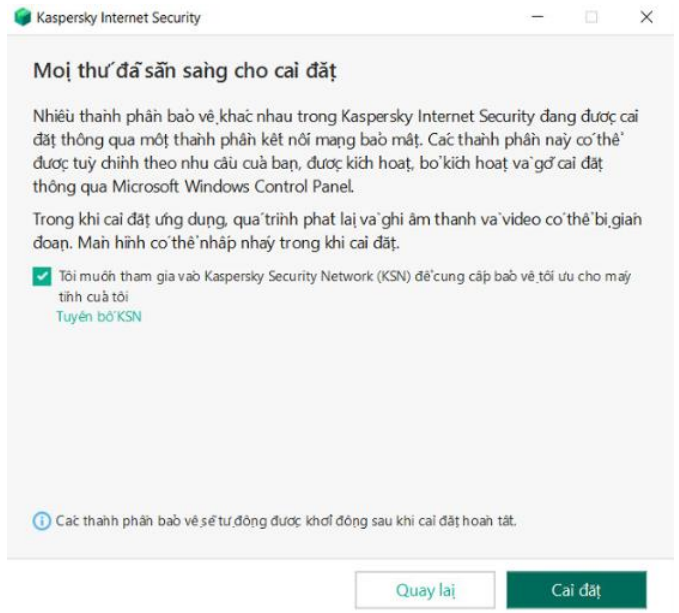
Kaspersky Internet Security

Mọi thứ đã sẵn sàng cho cài đặt

Nhiều thành phần bảo vệ khác nhau trong Kaspersky Internet Security đang được cài đặt thông qua một thành phần kết nối mạng bảo mật. Các thành phần này có thể được tuỳ chỉnh theo nhu cầu của bạn, được kích hoạt, bỏ kích hoạt và gỡ cài đặt thông qua Microsoft Windows Control Panel.

Trong khi cài đặt ứng dụng, quá trình phát lại và ghi âm thanh và video có thể bị gián đoạn. Màn hình có thể nhấp nháy trong khi cài đặt.

Tôi muốn tham gia vào Kaspersky Security Network (KSN) để cung cấp bảo vệ tối ưu cho máy tính của tôi
Tuyên bố KSN

Các thành phần bảo vệ sẽ tự động được khởi động sau khi cài đặt hoàn tất.

Quay lại
Cài đặt